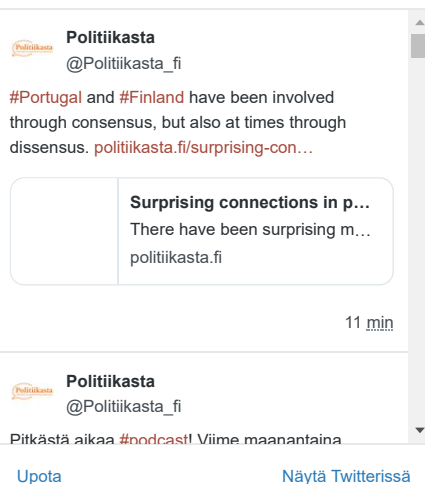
Politiikasta

Politiikasta
@Politiikasta_fi

#Portugal and #Finland have been involved through consensus, but also at times through dissensus. politiikasta.fi/surprising-con…

Surprising connections in p…
There have been surprising m…
politiikasta.fi

11 min

Politiikasta

Politiikasta
@Politiikasta_fi

Pitkästä aikaa #podcast! Viime maanantaina

Upota
Näytä Twitterissä